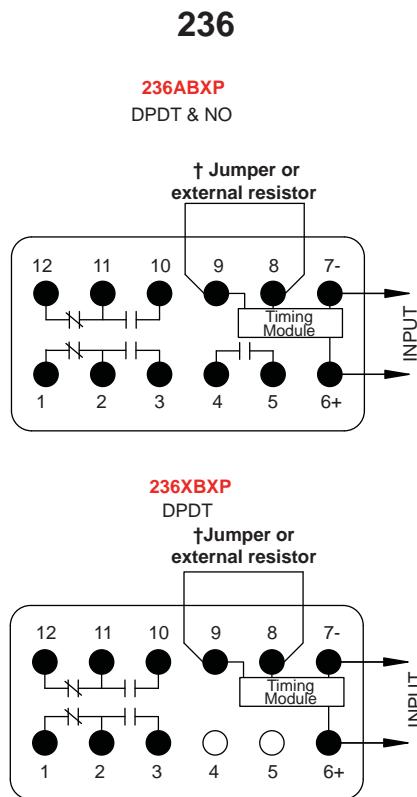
236

236ABXP
DPDT & NO

† Jumper or external resistor

12 11 10 9 8 7-

Timing Module

INPUT

1 2 3 4 5 6+

236XBXP
DPDT

†Jumper or external resistor

12 11 10 9 8 7-

Timing Module

INPUT

1 2 3 4 5 6+